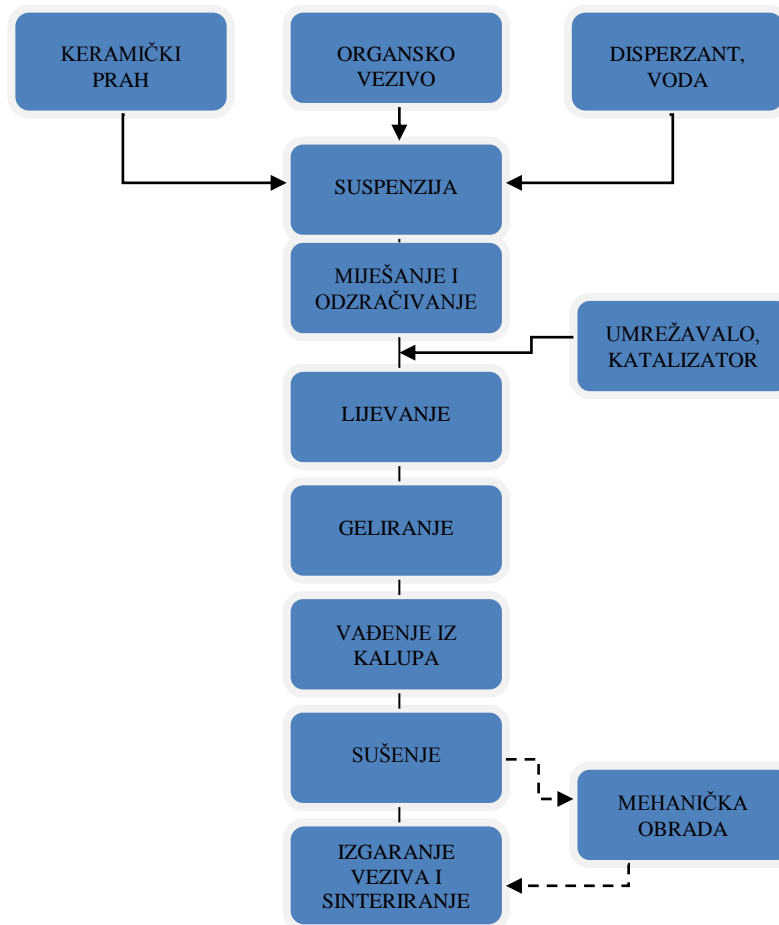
KERAMIČKI PRAH

ORGANSKO VEZIVO

DISPERZANT, VODA

SUSPENZIJA

MIJEŠANJE I ODZRAČIVANJE

UMREŽAVALO, KATALIZATOR

LIJEVANJE

GELIRANJE

VAĐENJE IZ KALUPA

SUŠENJE

MEHANIČKA OBRADA

IZGARANJE VEZIVA I SINTERIRANJE